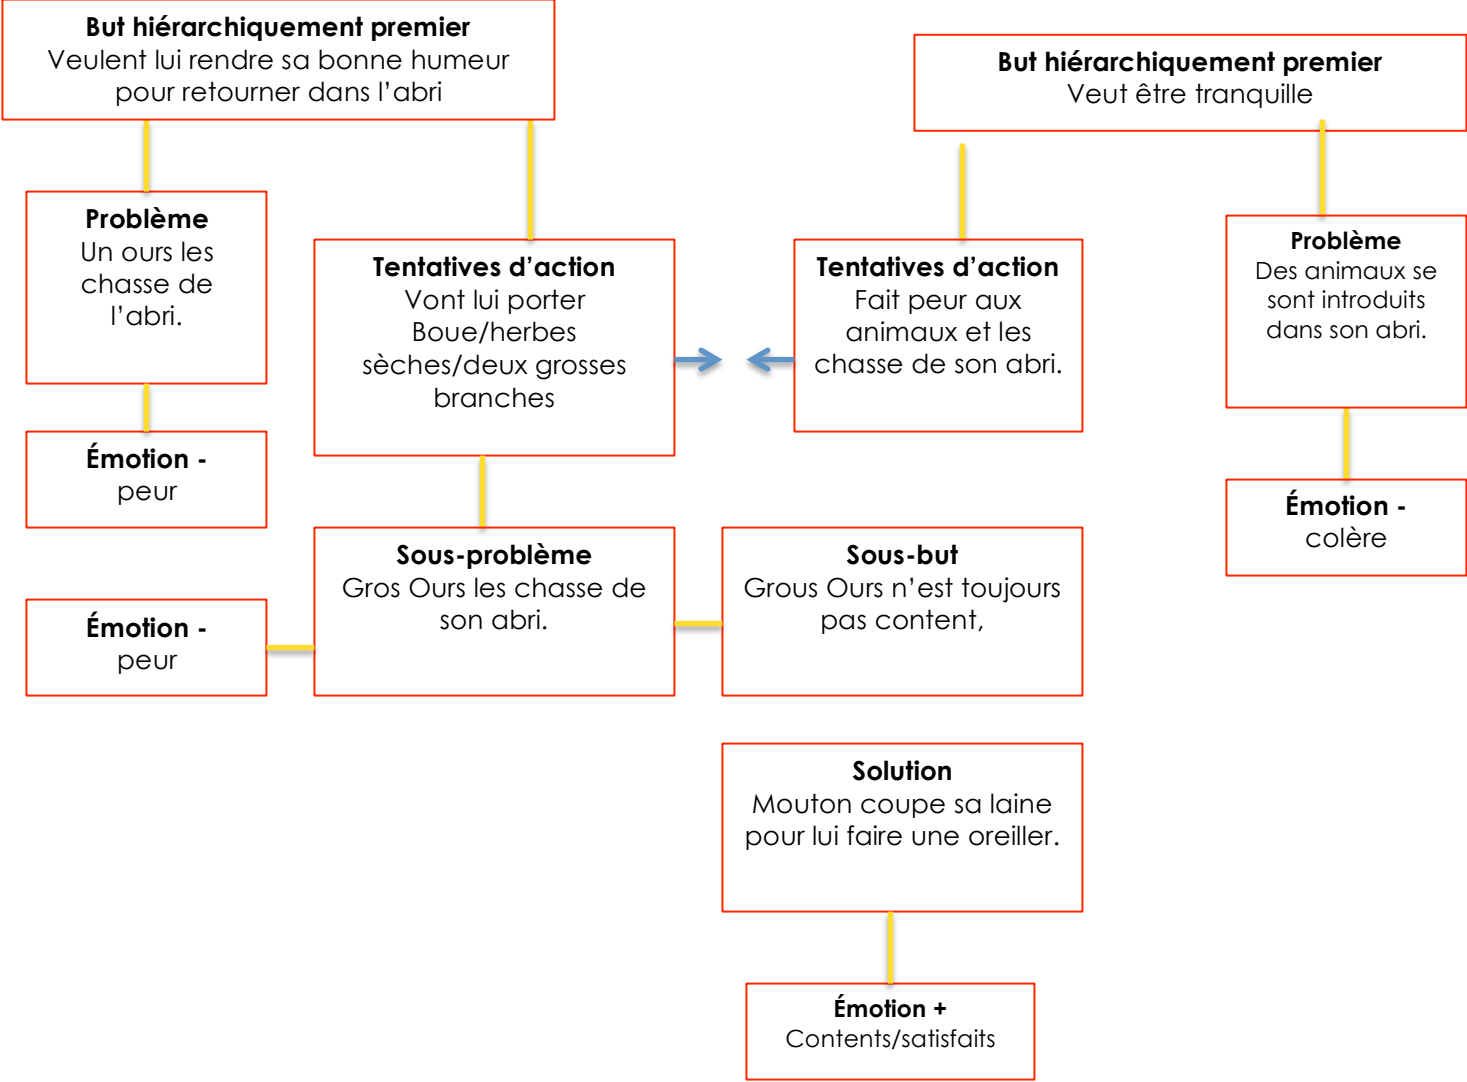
But hiérarchiquement premier
Veulent lui rendre sa bonne humeur pour retourner dans l'abri

But hiérarchiquement premier
Veut être tranquille

Problème
Un ours les chasse de l'abri.

Tentatives d'action
Vont lui porter Boue/herbes sèches/deux grosses branches

Tentatives d'action
Fait peur aux animaux et les chasse de son abri.

Problème
Des animaux se sont introduits dans son abri.

Émotion -
peur

Émotion -
colère

Sous-problème
Gros Ours les chasse de son abri.

Sous-but
Grous Ours n'est toujours pas content,

Émotion -
peur

Solution
Mouton coupe sa laine pour lui faire une oreiller.

Émotion +
Contents/satisfaits